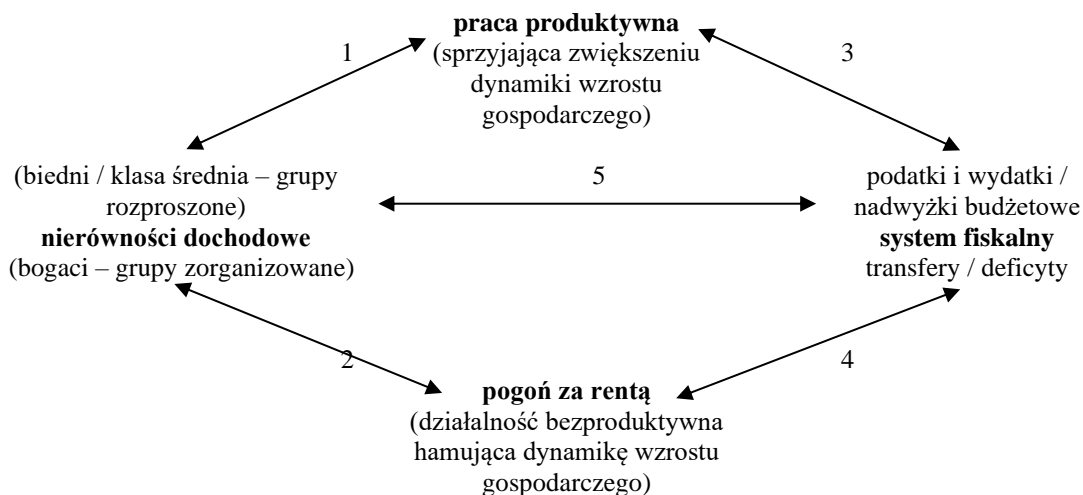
**praca produktywna**
(sprzyjająca zwiększeniu dynamiki wzrostu gospodarczego)

1

3

(biedni / klasa średnia – grupy rozproszone)
**nierówności dochodowe**
(bogaci – grupy zorganizowane)

5

podatki i wydatki / nadwyżki budżetowe
**system fiskalny**
transfery / deficyty

2

4

**pogoń za rentą**
(działalność bezproduktywna hamująca dynamikę wzrostu gospodarczego)